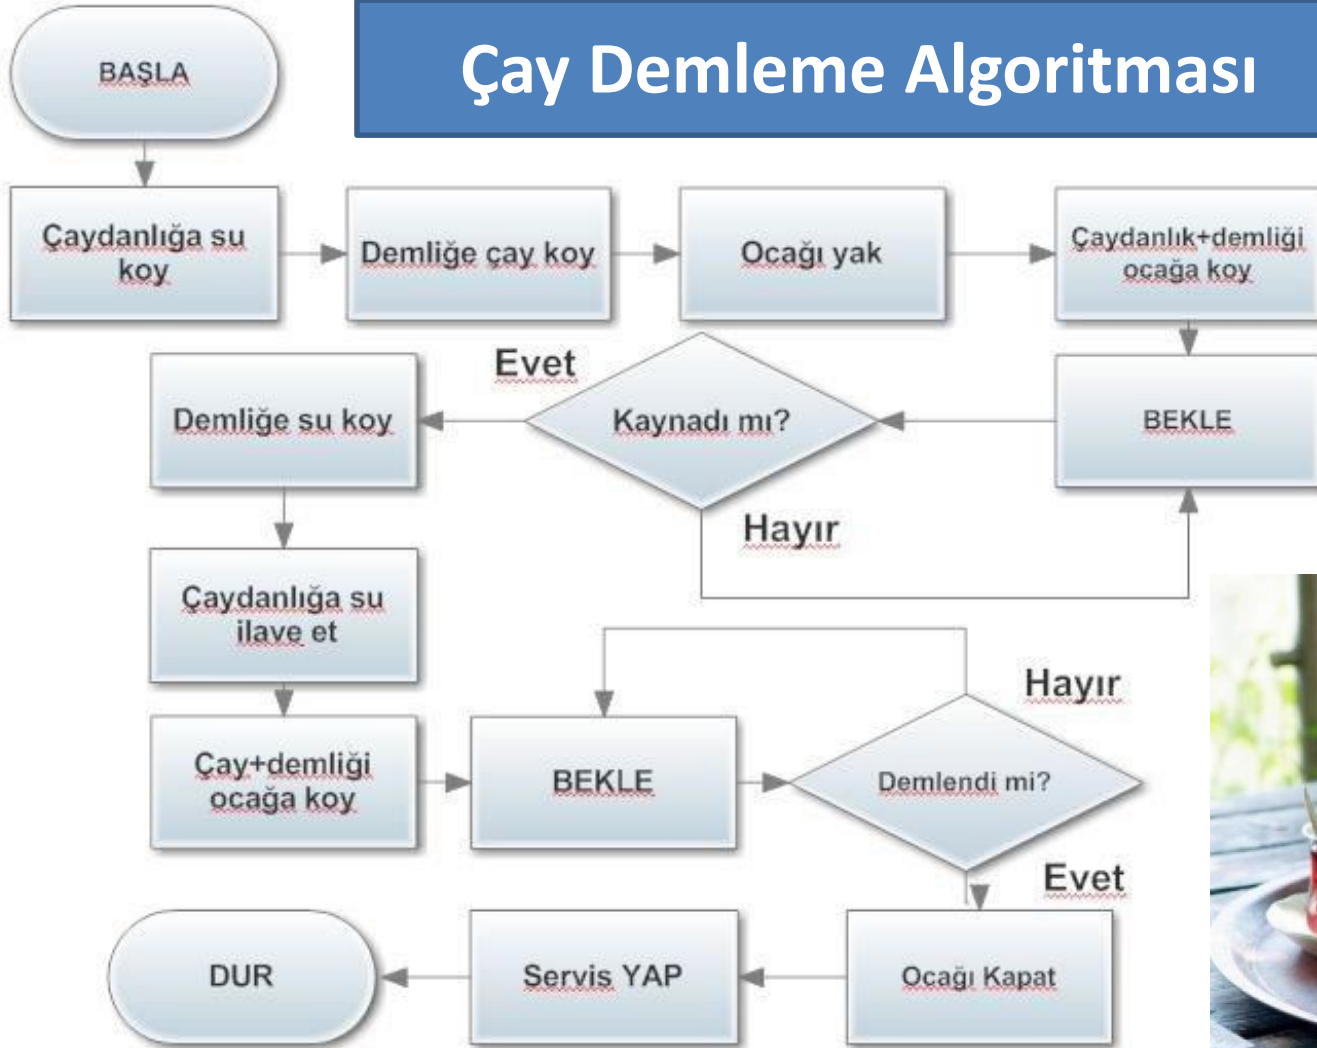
Çay Demleme Algoritması

BAŞLA

Çaydanlığa su koy

Demliğe çay koy

Ocağı yak

Çaydanlık+demliği ocağa koy

BEKLE

Kaynadı mı?

Evet

Hayır

Demliğe su koy

Çaydanlığa su ilave et

Çay+demliği ocağa koy

BEKLE

Demlendi mi?

Hayır

Evet

Ocağı Kapat

Servis YAP

DUR